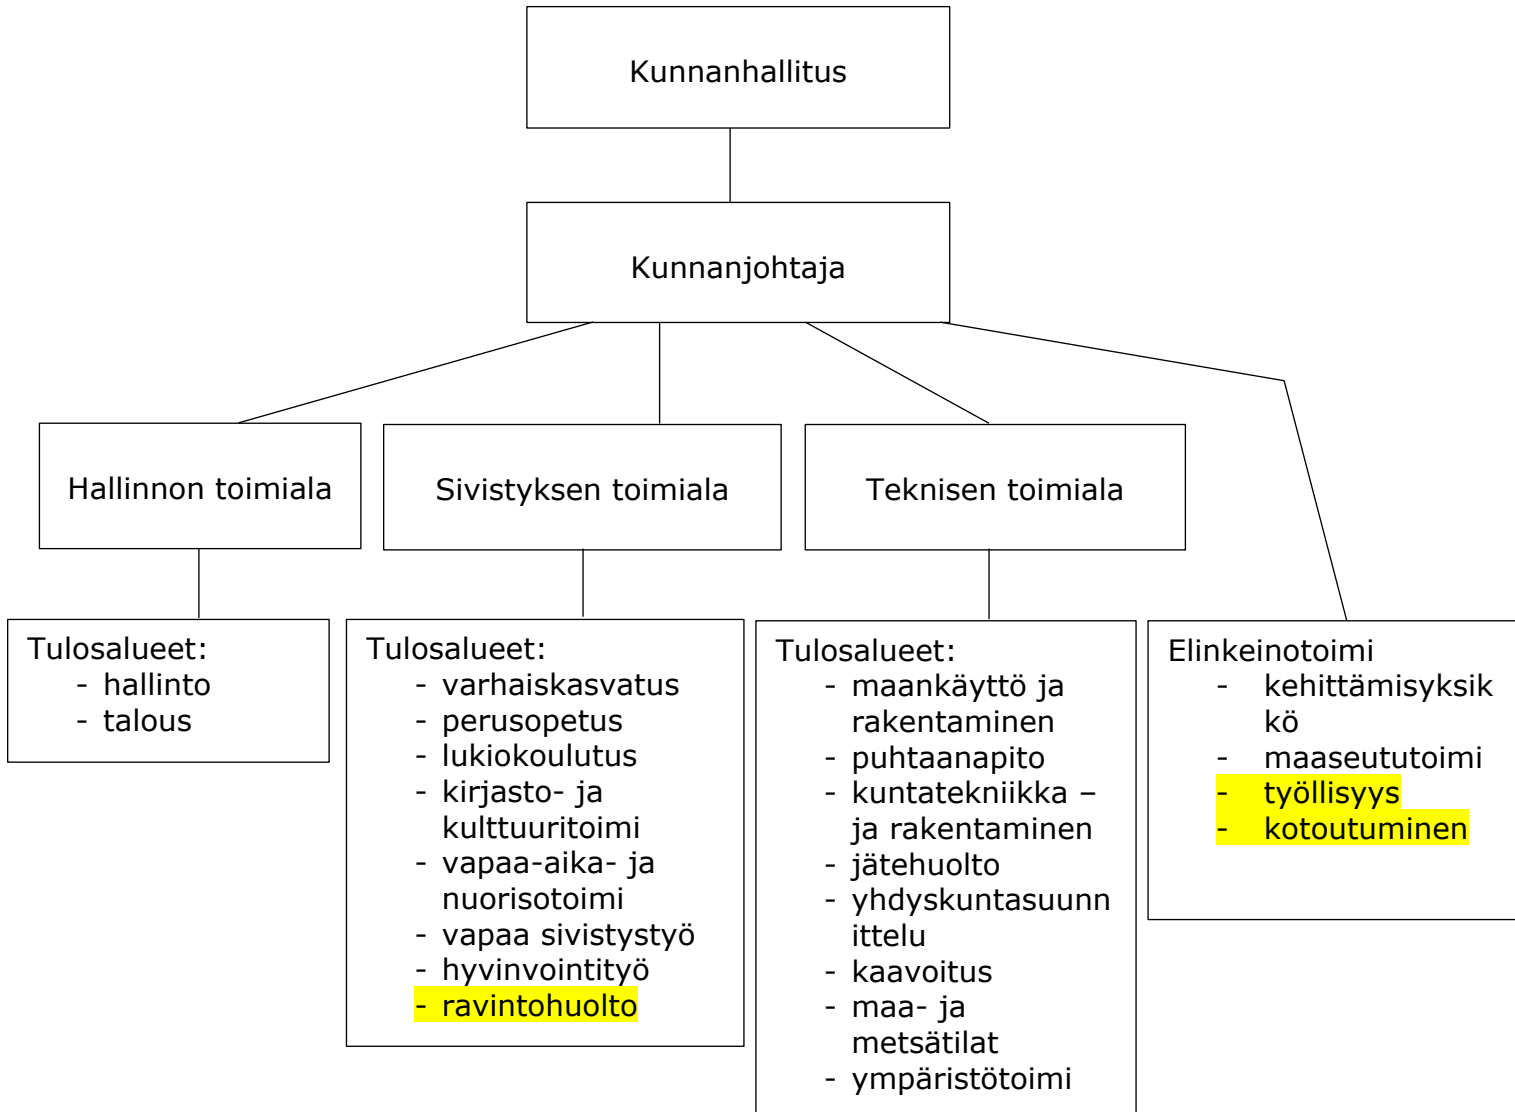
Kunnanhallitus

Kunnanjohtaja

Hallinnon toimiala

Sivistyksen toimiala

Teknisen toimiala

Tulosalueet:
- hallinto
- talous

Tulosalueet:
- varhaiskasvatus
- perusopetus
- lukiokoulutus
- kirjasto- ja kulttuuritoimi
- vapaa-aika- ja nuorisotoimi
- vapaa sivistystyö
- hyvinvointityö
- ravintohuolto

Tulosalueet:
- maankäyttö ja rakentaminen
- puhtaanapito
- kuntatekniikka – ja rakentaminen
- jätehuolto
- yhdyskuntasuunnittelu
- kaavoitus
- maa- ja metsätilat
- ympäristötoimi

Elinkeinotoimi
- kehittämisyksikkö
- maaseututoimi
- työllisyys
- kotoutuminen